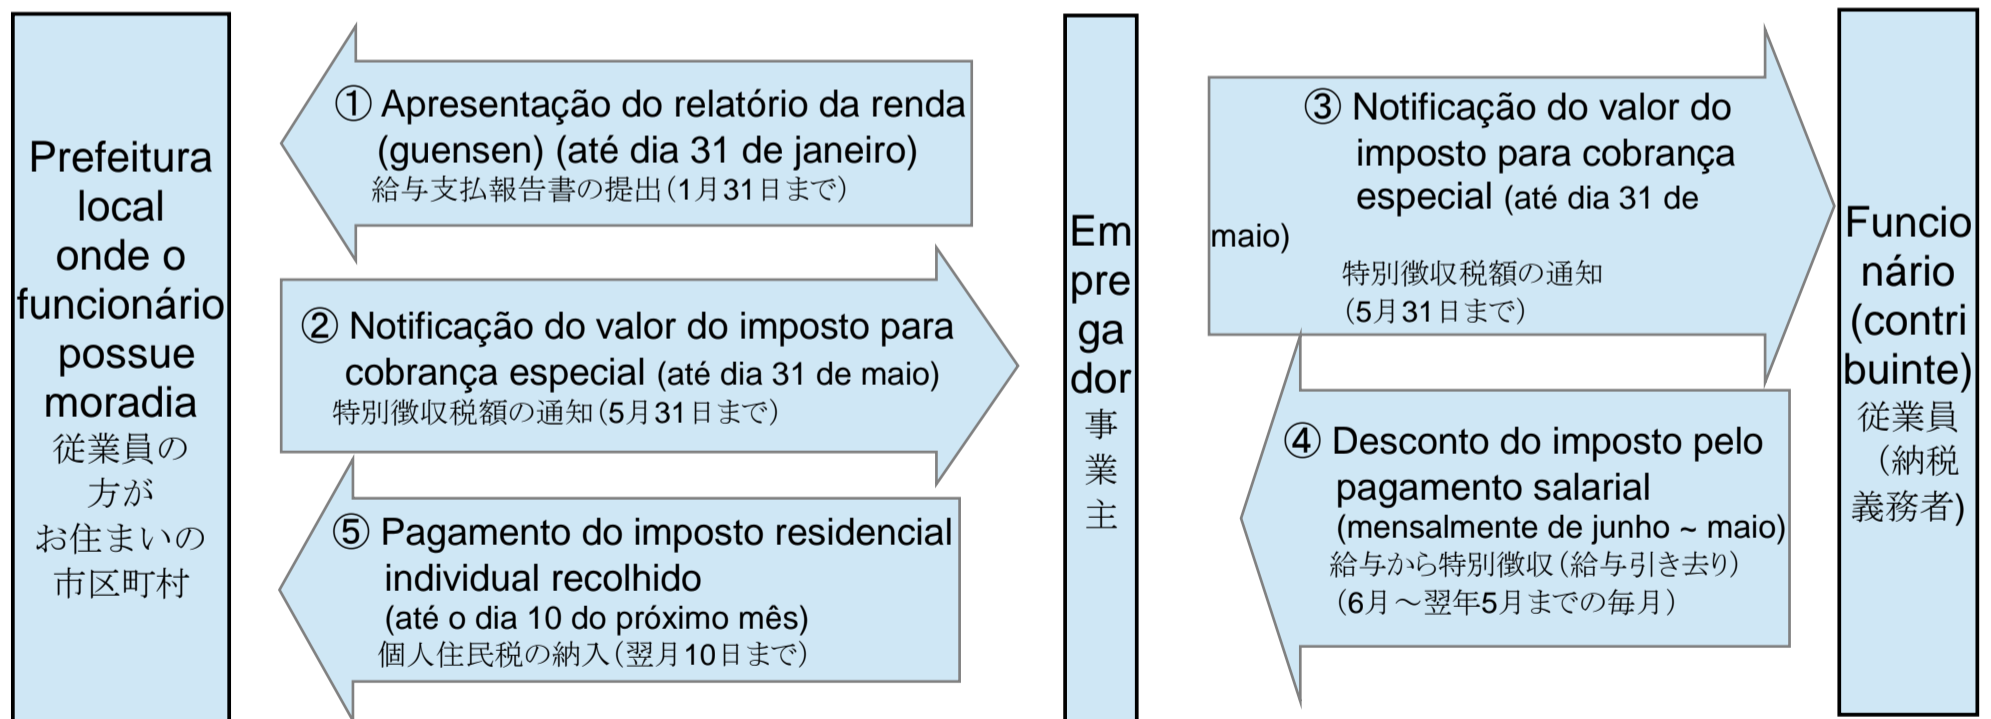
Prefeitura local onde o funcionário possue moradia
従業員の方がお住まいの市区町村

① Apresentação do relatório da renda (guensen) (até dia 31 de janeiro)
給与支払報告書の提出(1月31日まで)

② Notificação do valor do imposto para cobrança especial (até dia 31 de maio)
特別徴収税額の通知(5月31日まで)

⑤ Pagamento do imposto residencial individual recolhido (até o dia 10 do próximo mês)
個人住民税の納入(翌月10日まで)

Empregador
事業主

③ Notificação do valor do imposto para cobrança especial (até dia 31 de maio)
特別徴収税額の通知
(5月31日まで)

④ Desconto do imposto pelo pagamento salarial (mensalmente de junho ~ maio)
給与から特別徴収(給与引き去り)
(6月～翌年5月までの毎月)

Funcionário (contribuinte)
従業員(納税義務者)